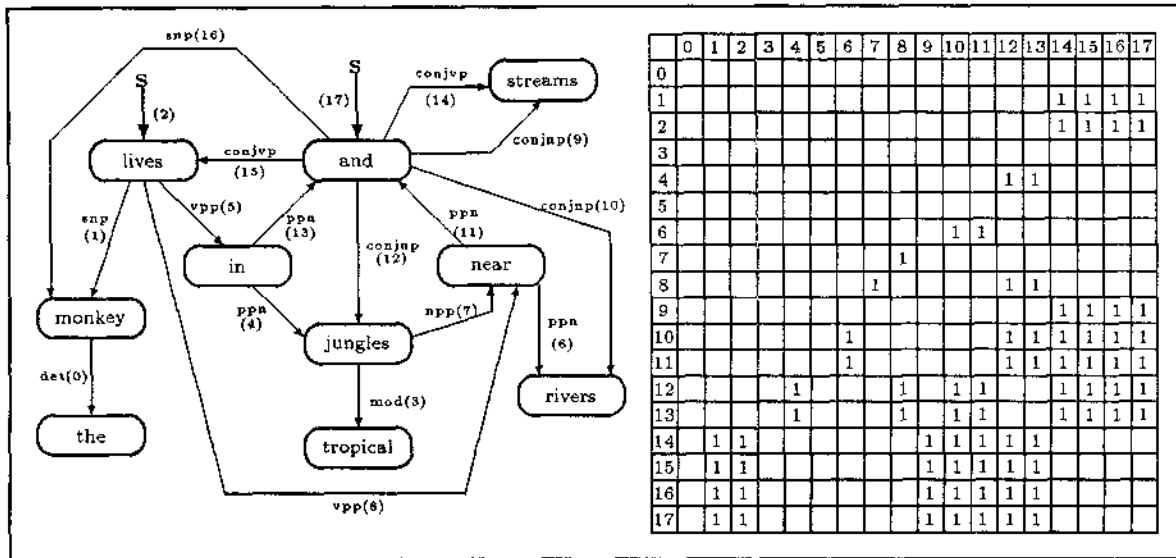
snp(16)

S

(2)

S

(17)

conjvp

(14)

streams

conjnp(9)

lives

conjvp

(15)

and

snp

(1)

vpp(5)

ppn

(13)

conjnp

(12)

ppn

(11)

conjnp(10)

in

near

monkey

ppn

(4)

jungles

npp(7)

ppn

(6)

det(0)

mod(3)

rivers

the

tropical

vpp(8)

| | 0 | 1 | 2 | 3 | 4 | 5 | 6 | 7 | 8 | 9 | 10 | 11 | 12 | 13 | 14 | 15 | 16 | 17 |
|---|---|---|---|---|---|---|---|---|---|---|---|---|---|---|---|---|---|---|
| 0 | | | | | | | | | | | | | | | | | | |
| 1 | | | | | | | | | | | | | | | 1 | 1 | 1 | 1 |
| 2 | | | | | | | | | | | | | | | 1 | 1 | 1 | 1 |
| 3 | | | | | | | | | | | | | | | | | | |
| 4 | | | | | | | | | | | | | 1 | 1 | | | | |
| 5 | | | | | | | | | | | | | | | | | | |
| 6 | | | | | | | | | | | 1 | 1 | | | | | | |
| 7 | | | | | | | | | 1 | | | | | | | | | |
| 8 | | | | | | | | 1 | | | | | 1 | 1 | | | | |
| 9 | | | | | | | | | | | | | | | 1 | 1 | 1 | 1 |
| 10 | | | | | | | 1 | | | | | | 1 | 1 | 1 | 1 | 1 | 1 |
| 11 | | | | | | | 1 | | | | | | 1 | 1 | 1 | 1 | 1 | 1 |
| 12 | | | | | 1 | | | | 1 | | 1 | 1 | | | 1 | 1 | 1 | 1 |
| 13 | | | | | 1 | | | | 1 | | 1 | 1 | | | 1 | 1 | 1 | 1 |
| 14 | | 1 | 1 | | | | | | | 1 | 1 | 1 | 1 | 1 | | | | |
| 15 | | 1 | 1 | | | | | | | 1 | 1 | 1 | 1 | 1 | | | | |
| 16 | | 1 | 1 | | | | | | | 1 | 1 | 1 | 1 | 1 | | | | |
| 17 | | 1 | 1 | | | | | | | 1 | 1 | 1 | 1 | 1 | | | | |